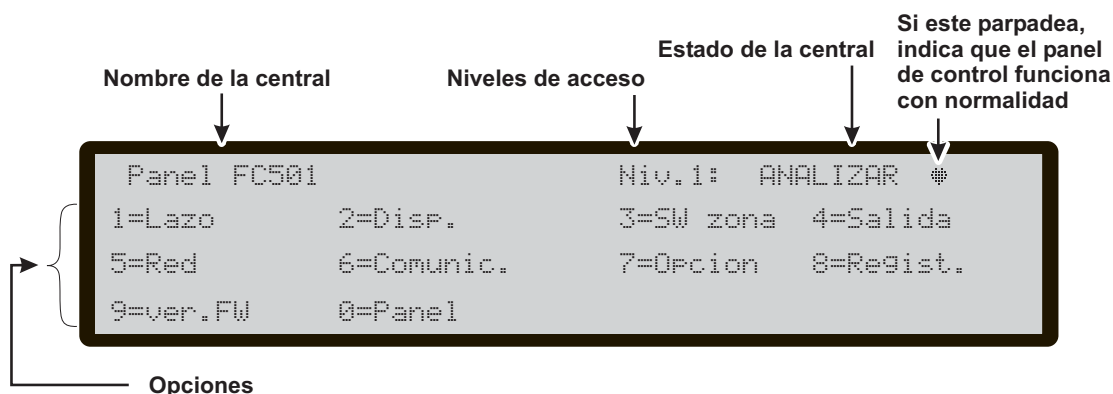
Nombre de la central

Niveles de acceso

Estado de la central

Si este parpadea, indica que el panel de control funciona con normalidad

Panel FC501

Niv.1: ANALIZAR

1=Lazo 2=Disp. 3=SW zona 4=Salida

5=Red 6=Comunic. 7=Opcion 8=Regist.

9=ver.FW 0=Panel

Opciones